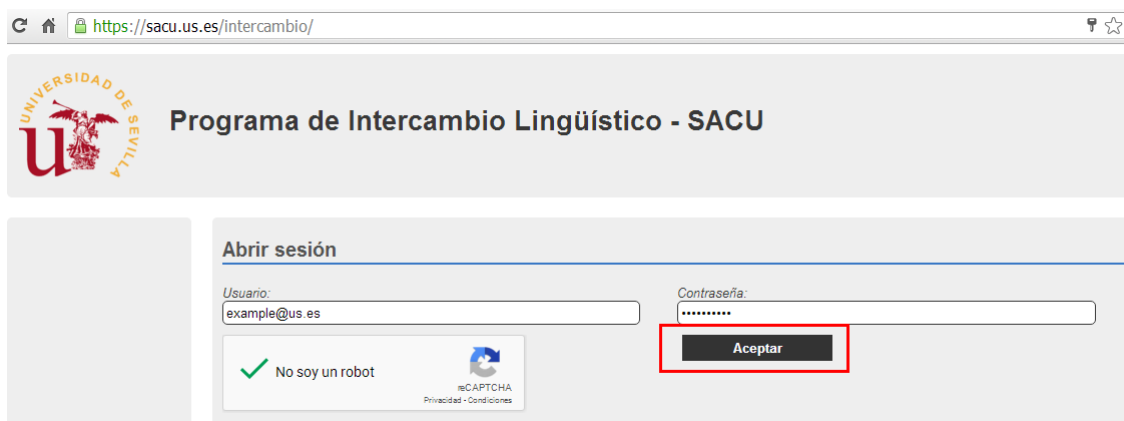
https://sacu.us.es/intercambio/

UNIVERSIDAD DE SEVILLA

Programa de Intercambio Lingüístico - SACU

Abrir sesión

Usuario:
example@us.es

Contraseña:
••••••••••

Aceptar

No soy un robot

reCAPTCHA
Privacidad - Condiciones